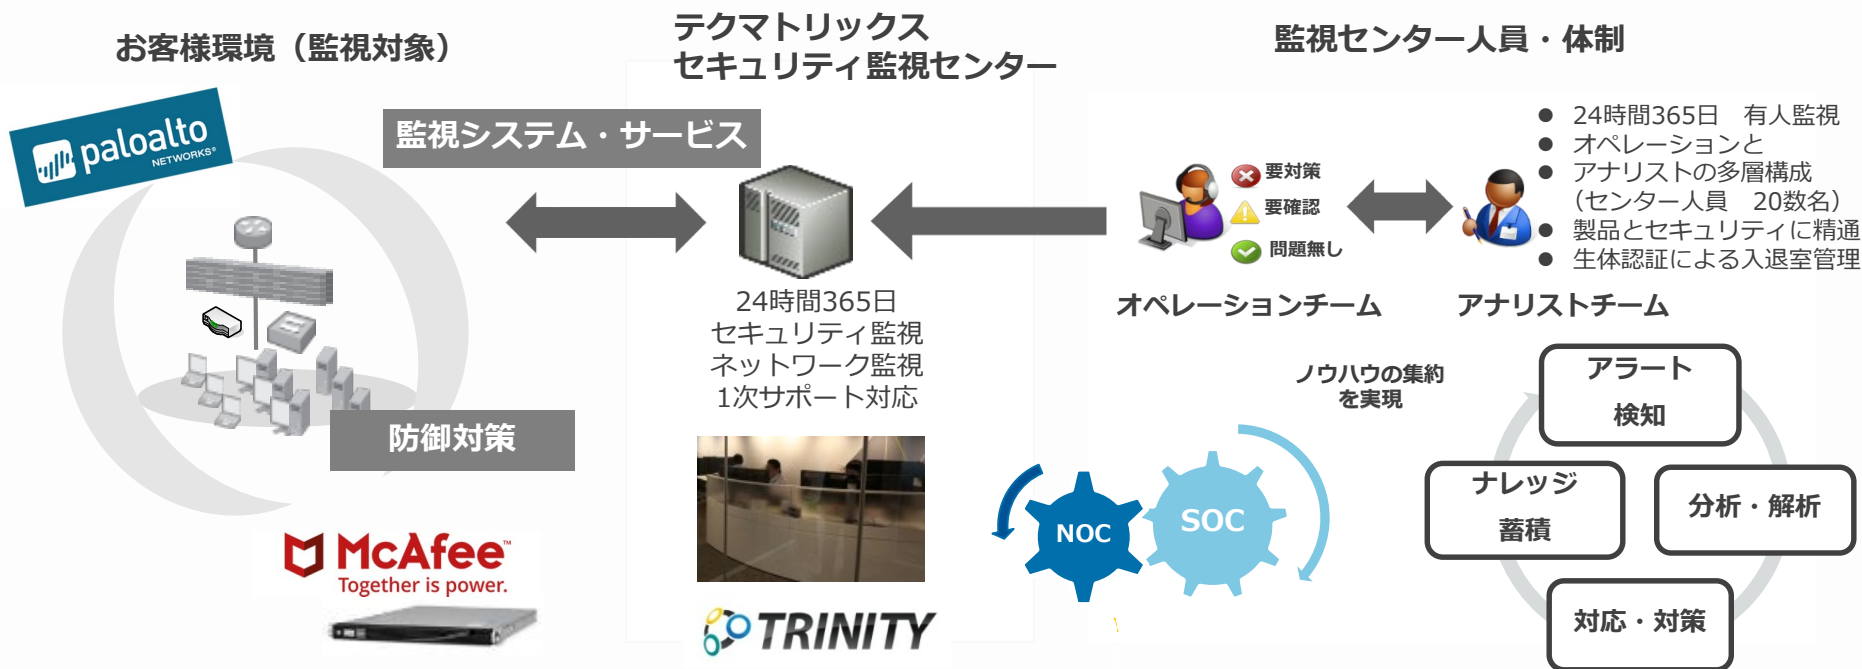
お客様環境（監視対象）

テクマトリックス
セキュリティ監視センター

監視センター人員・体制

paloalto NETWORKS

監視システム・サービス

24時間365日
セキュリティ監視
ネットワーク監視
1次サポート対応

要対策
要確認
問題無し

● 24時間365日　有人監視
● オペレーションと
● アナリストの多層構成
（センター人員　20数名）
● 製品とセキュリティに精通
● 生体認証による入退室管理

オペレーションチーム

アナリストチーム

防御対策

ノウハウの集約
を実現

アラート
検知

ナレッジ
蓄積

分析・解析

対応・対策

NOC

SOC

McAfee
Together is power.

TRINITY